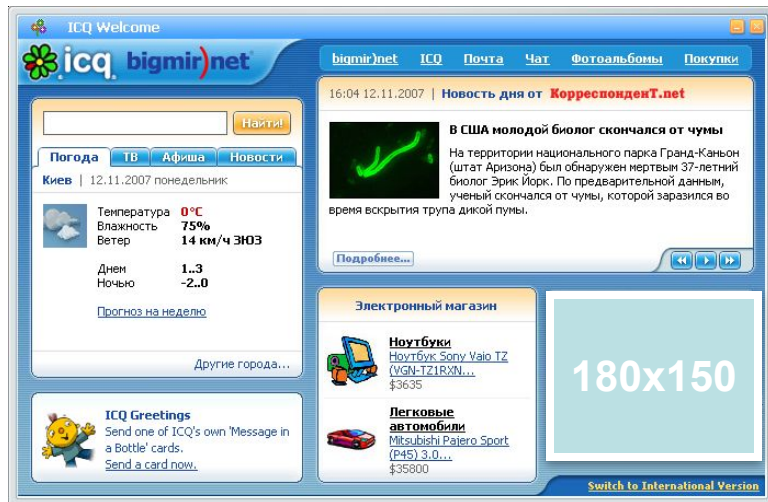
ICQ Welcome

icq bigmir)net

bigmir)net ICQ Почта Чат Фотоальбомы Покупки

Найти!

Погода ТВ Афиша Новости

Киев | 12.11.2007 понедельник

| | |
|---|---|
| Температура | 0°C |
| Влажность | 75% |
| Ветер | 14 км/ч ЗЮЗ |
| Днем | 1..3 |
| Ночью | -2..0 |

Прогноз на неделю

Другие города...

16:04 12.11.2007 | Новость дня от КорреспонденТ.net

В США молодой биолог скончался от чумы

На территории национального парка Гранд-Каньон (штат Аризона) был обнаружен мертвым 37-летний биолог Эрик Йорк. По предварительным данным, ученый скончался от чумы, которой заразился во время вскрытия трупа дикой пумы.

Подробнее...

Электронный магазин

Ноутбуки
Ноутбук Sony Vaio TZ (VGN-TZ1RXN...
$3635

Легковые автомобили
Mitsubishi Pajero Sport (P45) 3.0...
$35800

180x150

ICQ Greetings
Send one of ICQ's own 'Message in a Bottle' cards.
Send a card now.

Switch to International Version